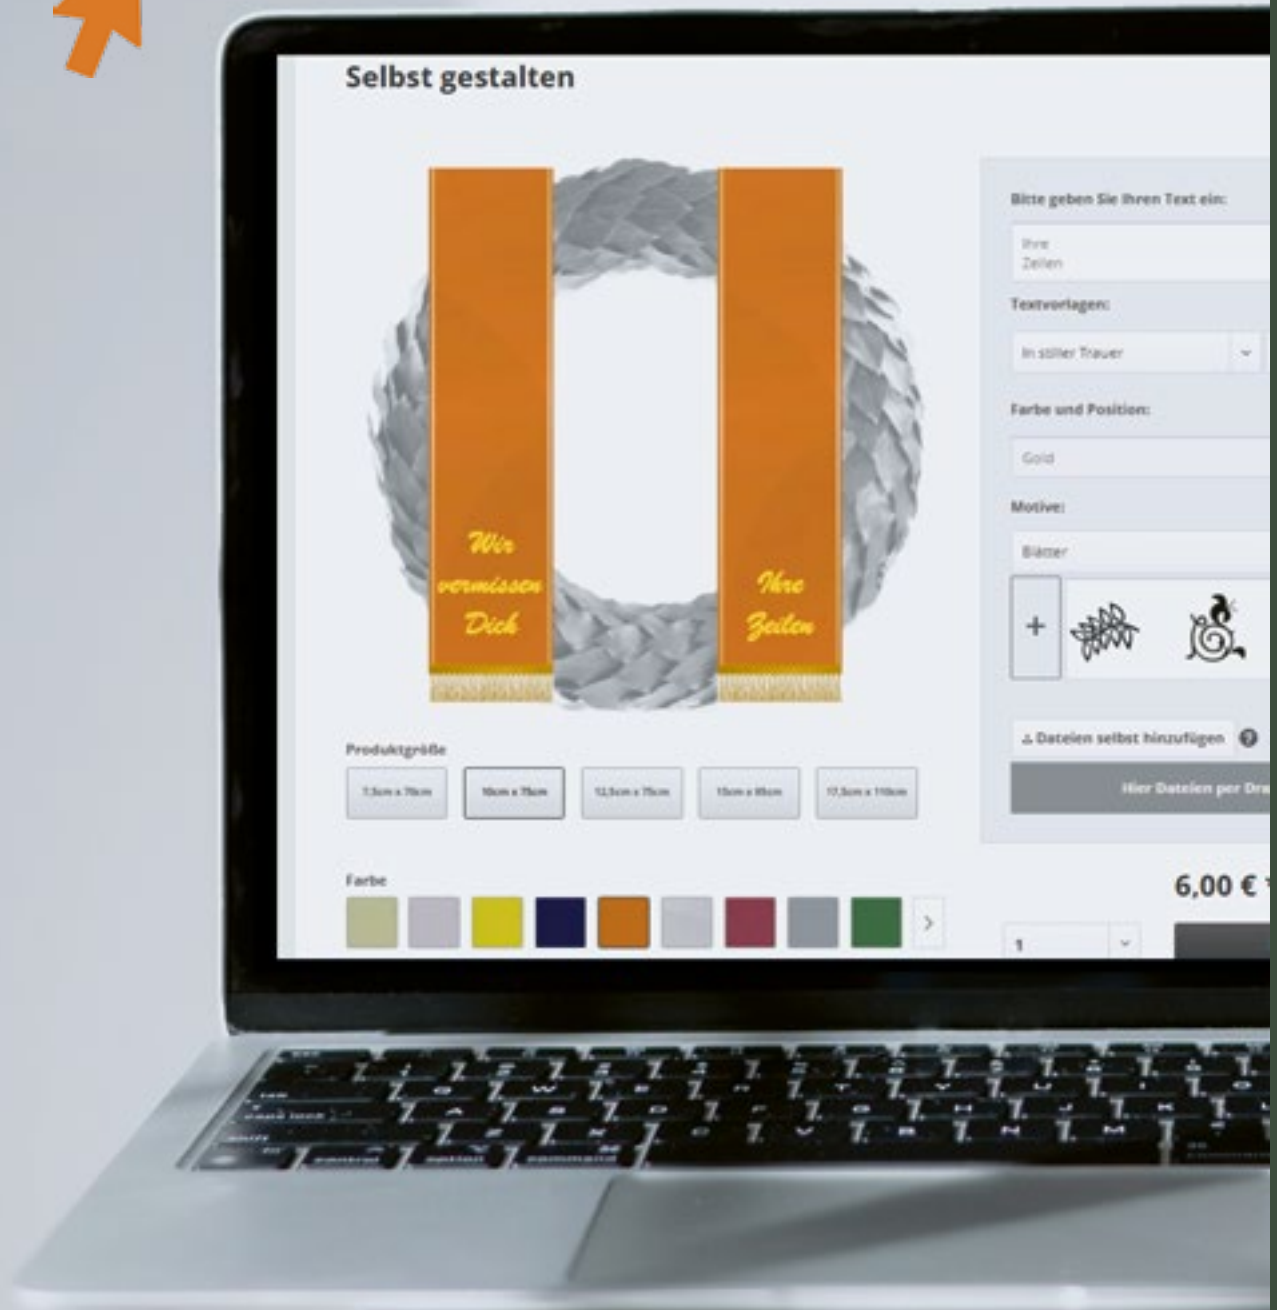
Selbst gestalten

Wir vermissen Dich

Ihre Zeilen

Bitte geben Sie Ihren Text ein:

Ihre
Zeilen

Textvorlagen:

In stiller Trauer

Farbe und Position:

Gold

Motive:

Blätter

+

Dateien selbst hinzufügen

Hier Dateien per Dra

Produktgröße

7,5cm x 70cm

10cm x 75cm

12,5cm x 75cm

15cm x 85cm

17,5cm x 110cm

Farbe

6,00 €

1